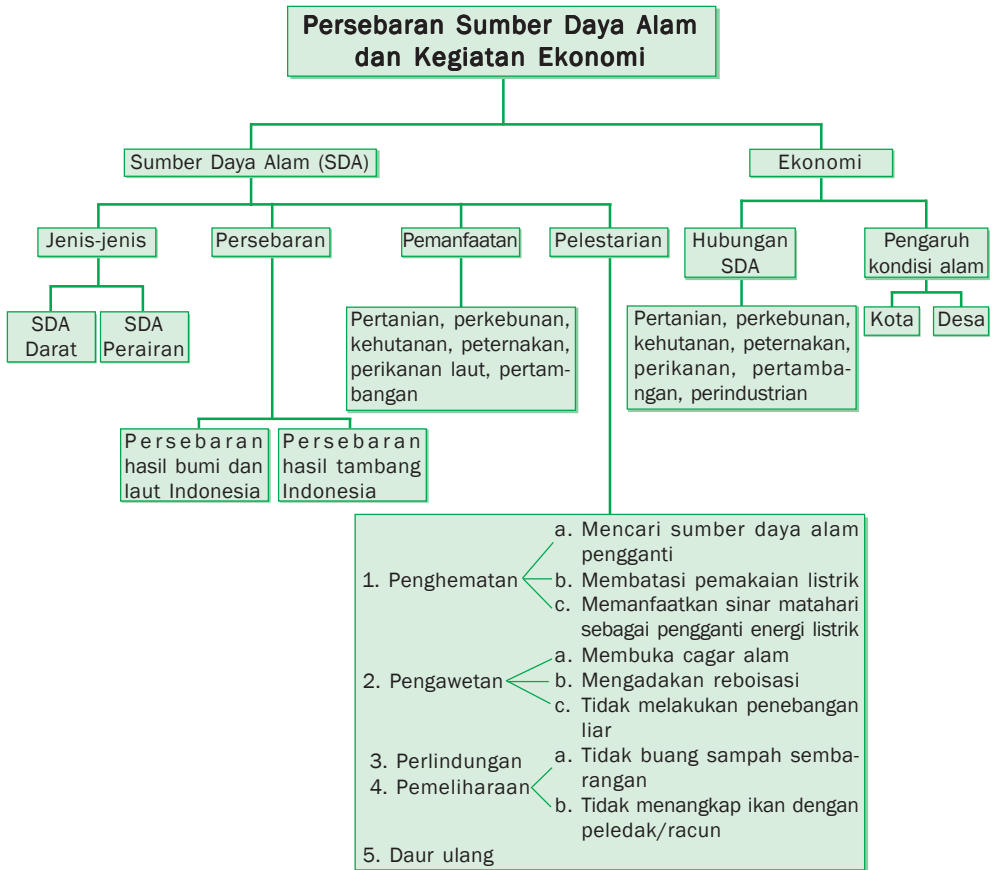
Persebaran Sumber Daya Alam dan Kegiatan Ekonomi

Sumber Daya Alam (SDA)

Ekonomi

Jenis-jenis

Persebaran

Pemanfaatan

Pelestarian

Hubungan SDA

Pengaruh kondisi alam

SDA Darat

SDA Perairan

Pertanian, perkebunan, kehutanan, peternakan, perikanan laut, pertambangan

Pertanian, perkebunan, kehutanan, peternakan, perikanan, pertambangan, perindustrian

Kota

Desa

Persebaran hasil bumi dan laut Indonesia

Persebaran hasil tambang Indonesia

1. Penghematan
a. Mencari sumber daya alam pengganti
b. Membatasi pemakaian listrik
c. Memanfaatkan sinar matahari sebagai pengganti energi listrik

2. Pengawetan
a. Membuka cagar alam
b. Mengadakan reboisasi
c. Tidak melakukan penebangan liar

3. Perlindungan
4. Pemeliharaan
a. Tidak buang sampah sembarangan
b. Tidak menangkap ikan dengan peledak/racun

5. Daur ulang